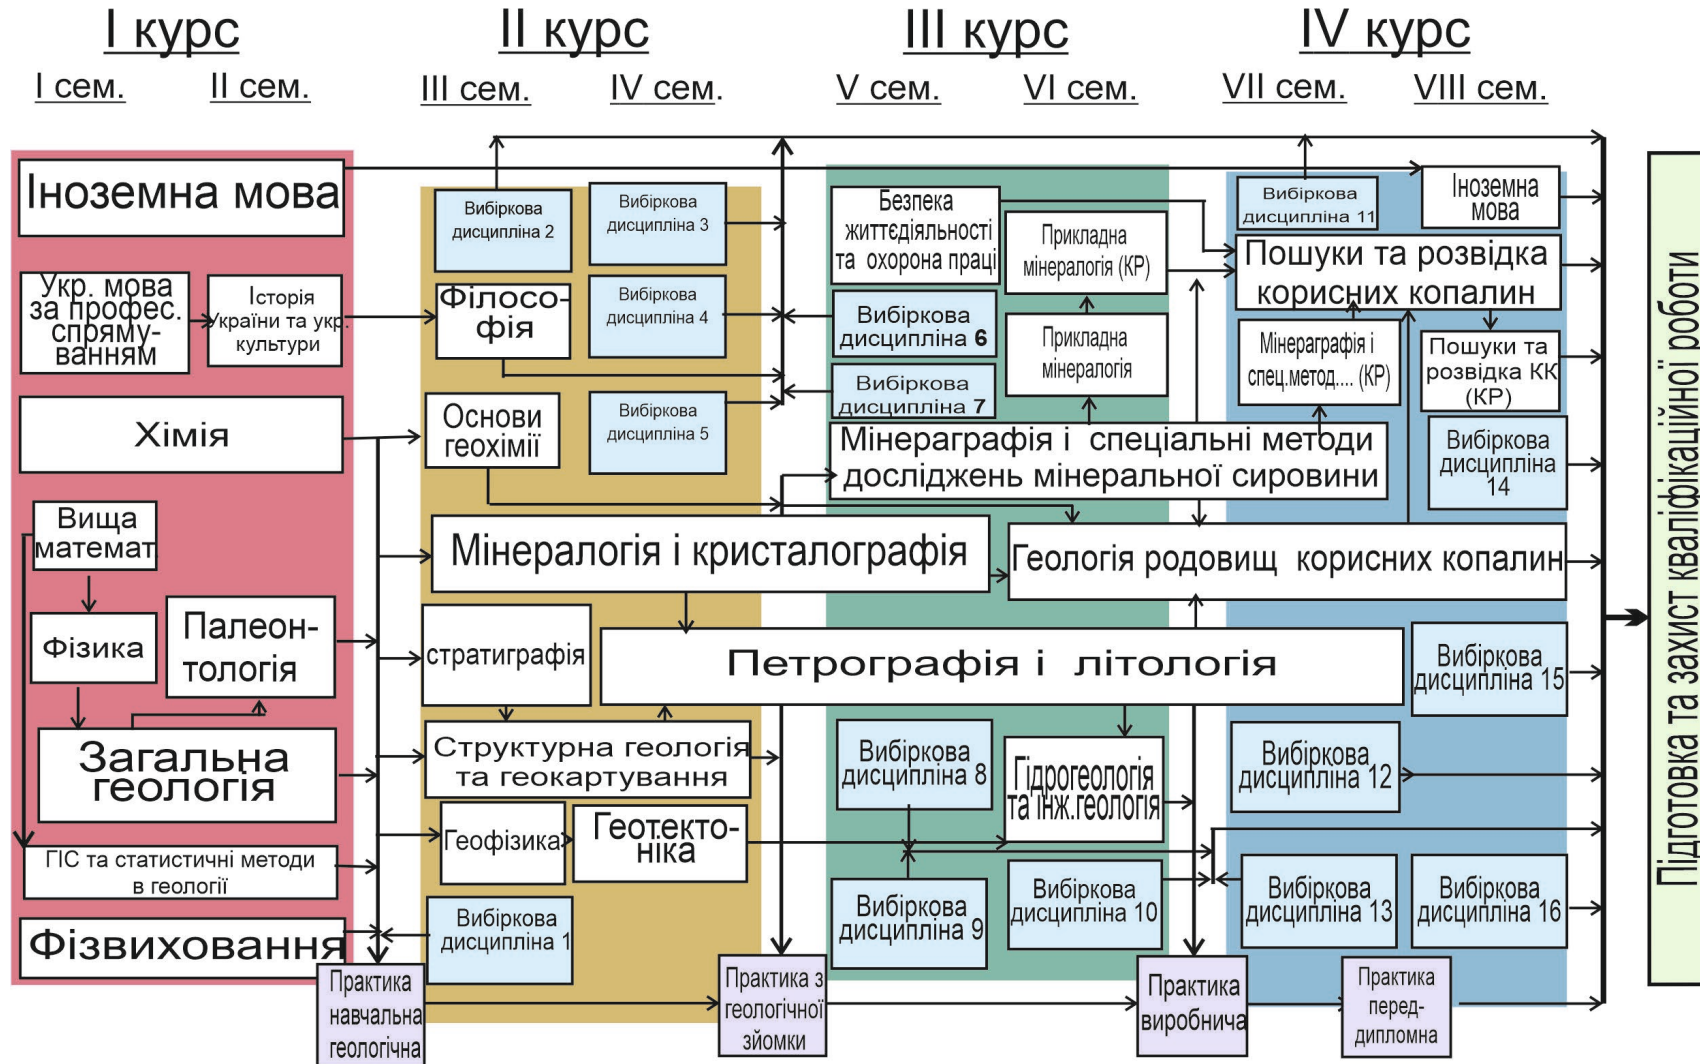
I курс
I сем. II сем.

II курс
III сем. IV сем.

III курс
V сем. VI сем.

IV курс
VII сем. VIII сем.

Іноземна мова

Укр. мова за профес. спрямуванням

Історія України та укр. культури

Хімія

Вища математ

Фізика

Палеонтологія

Загальна геологія

ГІС та статистичні методи в геології

Фізвиховання

Вибіркова дисципліна 2

Вибіркова дисципліна 3

Філософія

Вибіркова дисципліна 4

Основи геохімії

Вибіркова дисципліна 5

Мінералогія і кристалографія

стратиграфія

Структурна геологія та геокартування

Геофізика

Геотектоніка

Вибіркова дисципліна 1

Практика навчальна геологічна

Практика з геологічної зйомки

Безпека життєдіяльності та охорона праці

Прикладна мінералогія (КР)

Вибіркова дисципліна 6

Прикладна мінералогія

Вибіркова дисципліна 7

Мінераграфія і спеціальні методи досліджень мінеральної сировини

Петрографія і літологія

Вибіркова дисципліна 8

Гідрогеологія та інж.геологія

Вибіркова дисципліна 9

Вибіркова дисципліна 10

Практика виробнича

Вибіркова дисципліна 11

Іноземна мова

Пошуки та розвідка корисних копалин

Мінераграфія і спец.метод.... (КР)

Пошуки та розвідка КК (КР)

Вибіркова дисципліна 14

Геологія родовищ корисних копалин

Вибіркова дисципліна 15

Вибіркова дисципліна 12

Вибіркова дисципліна 13

Вибіркова дисципліна 16

Практика переддипломна

Підготовка та захист кваліфікаційної роботи